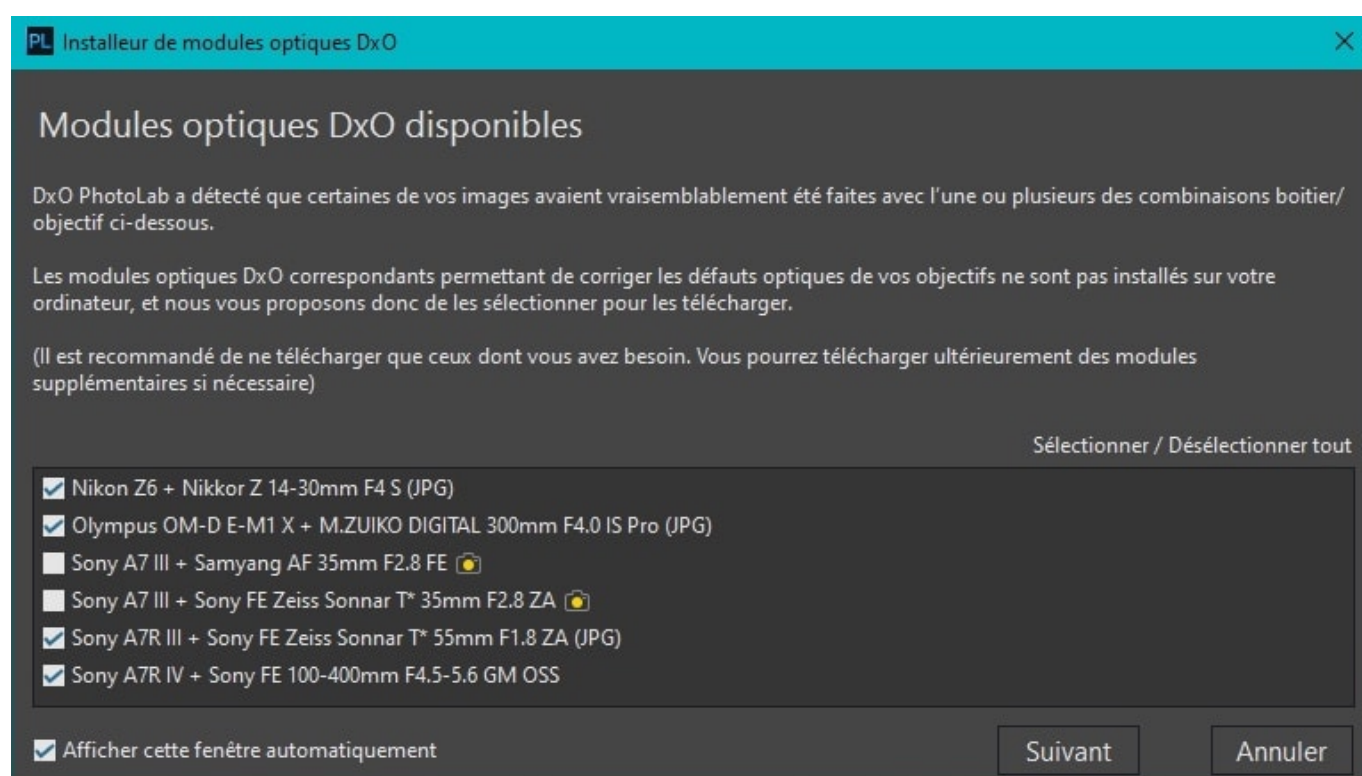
PL Installeur de modules optiques DxO

Modules optiques DxO disponibles

DxO PhotoLab a détecté que certaines de vos images avaient vraisemblablement été faites avec l'une ou plusieurs des combinaisons boitier/objectif ci-dessous.

Les modules optiques DxO correspondants permettant de corriger les défauts optiques de vos objectifs ne sont pas installés sur votre ordinateur, et nous vous proposons donc de les sélectionner pour les télécharger.

(Il est recommandé de ne télécharger que ceux dont vous avez besoin. Vous pourrez télécharger ultérieurement des modules supplémentaires si nécessaire)

Sélectionner / Désélectionner tout

Nikon Z6 + Nikkor Z 14-30mm F4 S (JPG)
Olympus OM-D E-M1 X + M.ZUIKO DIGITAL 300mm F4.0 IS Pro (JPG)
Sony A7 III + Samyang AF 35mm F2.8 FE
Sony A7 III + Sony FE Zeiss Sonnar T* 35mm F2.8 ZA
Sony A7R III + Sony FE Zeiss Sonnar T* 55mm F1.8 ZA (JPG)
Sony A7R IV + Sony FE 100-400mm F4.5-5.6 GM OSS

Afficher cette fenêtre automatiquement

Suivant

Annuler